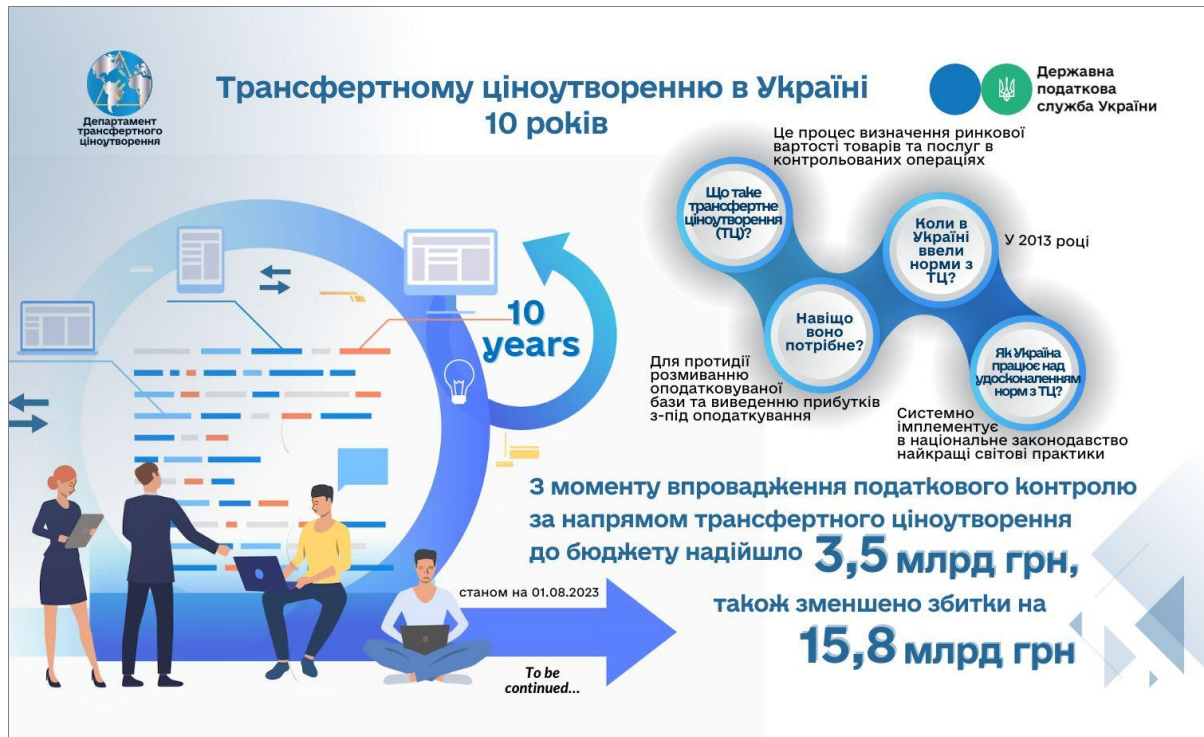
Департамент трансфертного ціноутворення

Трансфертному ціноутворенню в Україні 10 років

Державна податкова служба України

Це процес визначення ринкової вартості товарів та послуг в контрольованих операціях

Що таке трансфертне ціноутворення (ТЦ)?

Коли в Україні ввели норми з ТЦ?

У 2013 році

Навіщо воно потрібне?

Для протидії розмиванню оподатковуваної бази та виведенню прибутків з-під оподаткування

Як Україна працює над удосконаленням норм з ТЦ?

Системно імплементує в національне законодавство найкращі світові практики

10 years

З моменту впровадження податкового контролю за напрямом трансфертного ціноутворення до бюджету надійшло 3,5 млрд грн,

станом на 01.08.2023

також зменшено збитки на 15,8 млрд грн

To be continued...